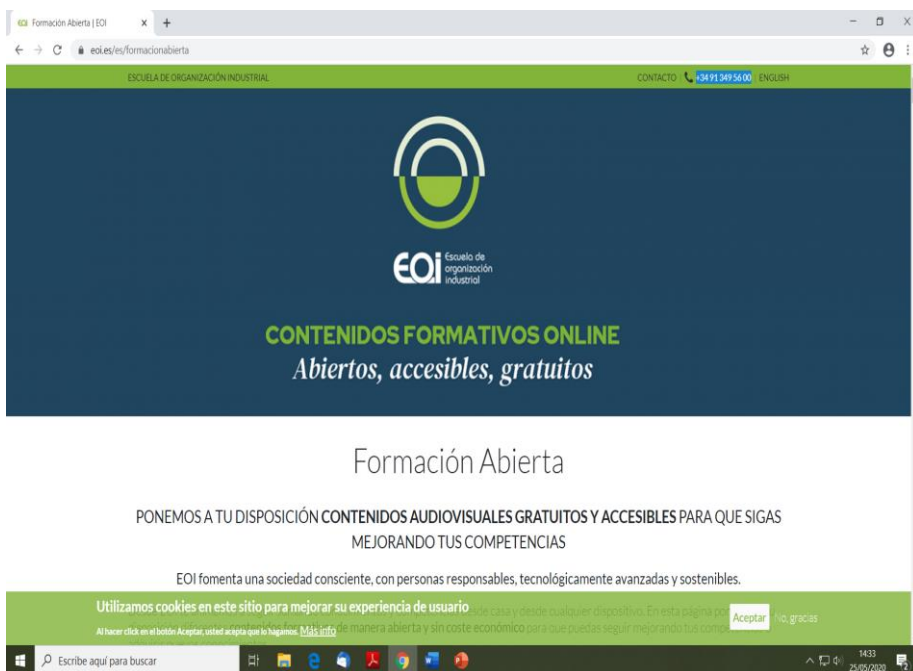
Formación Abierta | EOI × +

eoi.es/es/formacionabierta

ESCUELA DE ORGANIZACIÓN INDUSTRIAL

CONTACTO +34 91 349 56 00 ENGLISH

EOI Escuela de organización industrial

CONTENIDOS FORMATIVOS ONLINE
Abiertos, accesibles, gratuitos

Formación Abierta

PONEMOS A TU DISPOSICIÓN CONTENIDOS AUDIOVISUALES GRATUITOS Y ACCESIBLES PARA QUE SIGAS MEJORANDO TUS COMPETENCIAS

EOI fomenta una sociedad consciente, con personas responsables, tecnológicamente avanzadas y sostenibles.

Utilizamos cookies en este sitio para mejorar su experiencia de usuario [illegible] desde casa y desde cualquier dispositivo. En esta página po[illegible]

Al hacer click en el botón Aceptar, usted acepta que lo hagamos. Más info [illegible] contenidos formativos de manera abierta y sin coste económico para que puedas seguir mejorando tus compe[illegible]

Aceptar No, gracias

Escribe aquí para buscar

14:33
25/05/2020